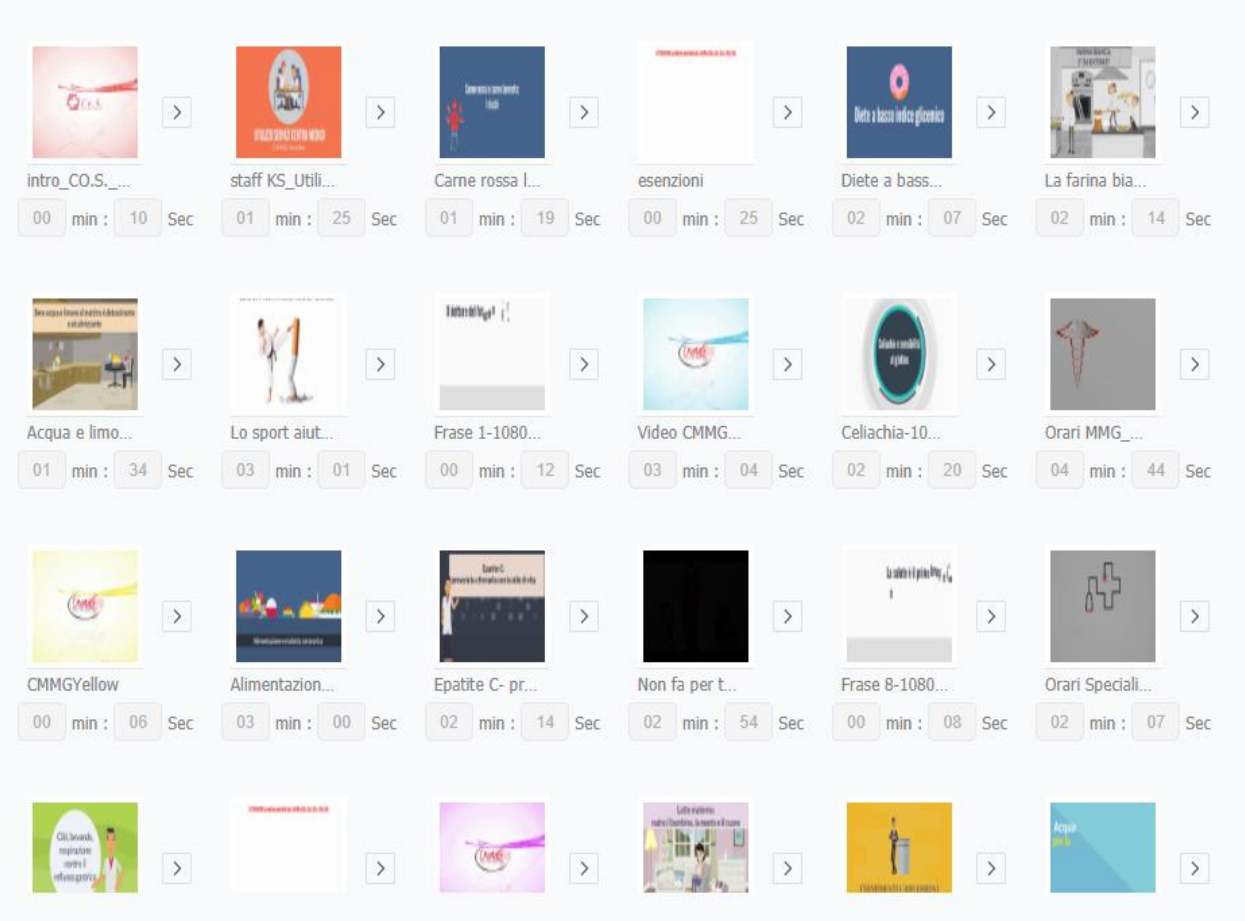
CO.S.

>

intro_CO.S._...

00 min : 10 Sec

UTILIZZO SERVIZI CENTRO MEDICO

>

staff KS_Utili...

01 min : 25 Sec

Carne rossa e carni lavorate: i rischi

>

Carne rossa l...

01 min : 19 Sec

>

esenzioni

00 min : 25 Sec

Diete a basso indice glicemico

>

Diete a bass...

02 min : 07 Sec

>

La farina bia...

02 min : 14 Sec

>

Acqua e limo...

01 min : 34 Sec

>

Lo sport aiut...

03 min : 01 Sec

>

Frase 1-1080...

00 min : 12 Sec

CMMG

>

Video CMMG...

03 min : 04 Sec

Celiachia e sensibilità al glutine

>

Celiachia-10...

02 min : 20 Sec

>

Orari MMG_...

04 min : 44 Sec

CMMG

>

CMMGYellow

00 min : 06 Sec

>

Alimentazion...

03 min : 00 Sec

Epatite C

>

Epatite C- pr...

02 min : 14 Sec

>

Non fa per t...

02 min : 54 Sec

>

Frase 8-1080...

00 min : 08 Sec

>

Orari Speciali...

02 min : 07 Sec

Cibi, bevande, respirazione contro il reflusso gastrico

>

>

CMMG

>

Latte materno

>

>

Acqua

>